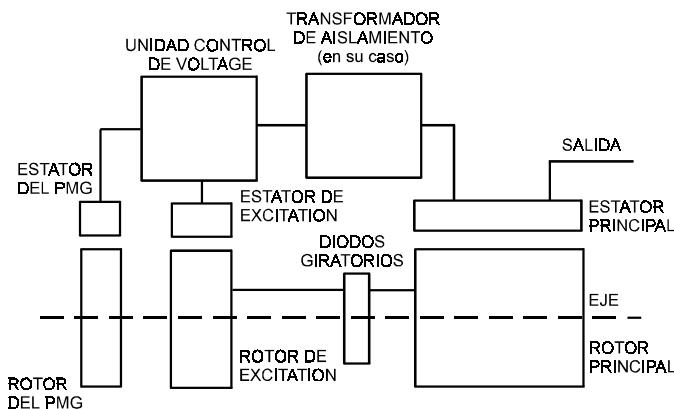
TRANSFORMADOR DE AISLAMIENTO (en su caso)

UNIDAD CONTROL DE VOLTAGE

SALIDA

ESTATOR DEL PMG

ESTATOR DE EXCITATION

ESTATOR PRINCIPAL

DIODOS GIRATORIOS

EJE

ROTOR DE EXCITATION

ROTOR PRINCIPAL

ROTOR DEL PMG